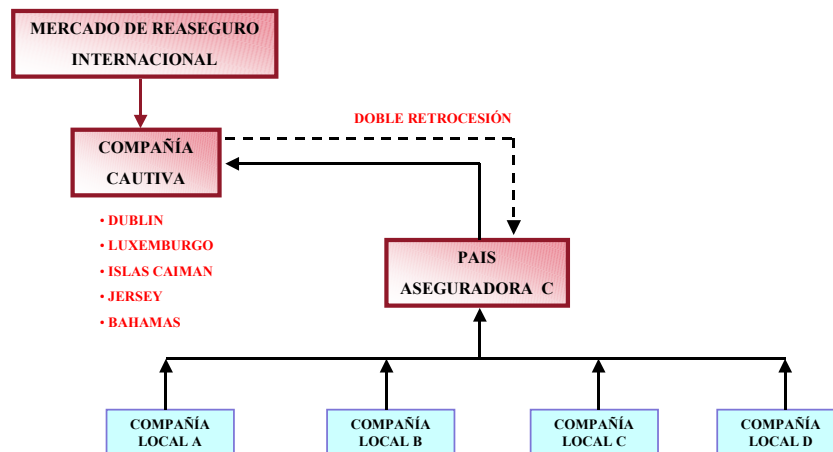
MERCADO DE REASEGURO INTERNACIONAL

COMPAÑÍA CAUTIVA

DOBLE RETROCESIÓN

• DUBLIN
• LUXEMBURGO
• ISLAS CAIMAN
• JERSEY
• BAHAMAS

PAIS
ASEGURADORA C

COMPAÑÍA LOCAL A

COMPAÑÍA LOCAL B

COMPAÑÍA LOCAL C

COMPAÑÍA LOCAL D